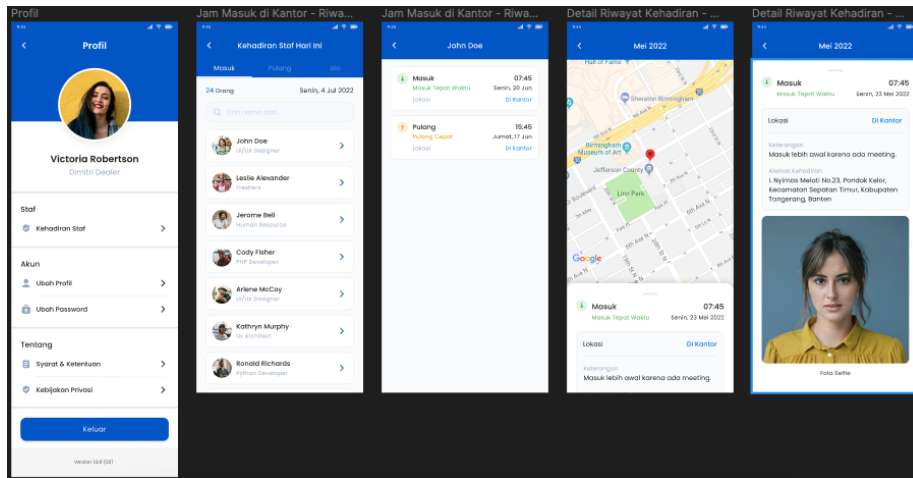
Profil

Profil

Victoria Robertson

Dimitri Dealer

Staf

Kehadiran Staf

Akun

Ubah Profil

Ubah Password

Tentang

Syarat & Ketentuan

Kebijakan Privasi

Keluar

Version 1.0.0 (10)

Jam Masuk di Kantor - Riwa...

Kehadiran Staf Hari Ini

Masuk Pulang Izin

24 Orang Senin, 4 Juli 2022

Cari nama staf...

John Doe
UI/UX Designer

Leslie Alexander
Freshers

Jerome Bell
Human Resource

Cody Fisher
PHP Developer

Arlene McCoy
UI/UX Designer

Kathryn Murphy
Ux Architect

Ronald Richards
Python Developer

Jam Masuk di Kantor - Riwa...

John Doe

Masuk 07:45
Masuk Tepat Waktu Senin, 20 Jun
Lokasi Di Kantor

Pulang 15:45
Pulang Cepat Jumat, 17 Jun
Lokasi Di Kantor

Detail Riwayat Kehadiran - ...

Mei 2022

Hall of Fame

Sheraton Birmingham

Birmingham Museum of Art

Jefferson County

Linn Park

Google

Masuk 07:45
Masuk Tepat Waktu Senin, 23 Mei 2022

Lokasi Di Kantor

Keterangan
Masuk lebih awal karena ada meeting.

Detail Riwayat Kehadiran - ...

Mei 2022

Masuk 07:45
Masuk Tepat Waktu Senin, 23 Mei 2022

Lokasi Di Kantor

Keterangan
Masuk lebih awal karena ada meeting.

Alamat Kehadiran
Jl. Nyimas Melati No.23, Pondok Kelor, Kecamatan Sepatan Timur, Kabupaten Tangerang, Banten

Foto Selfie